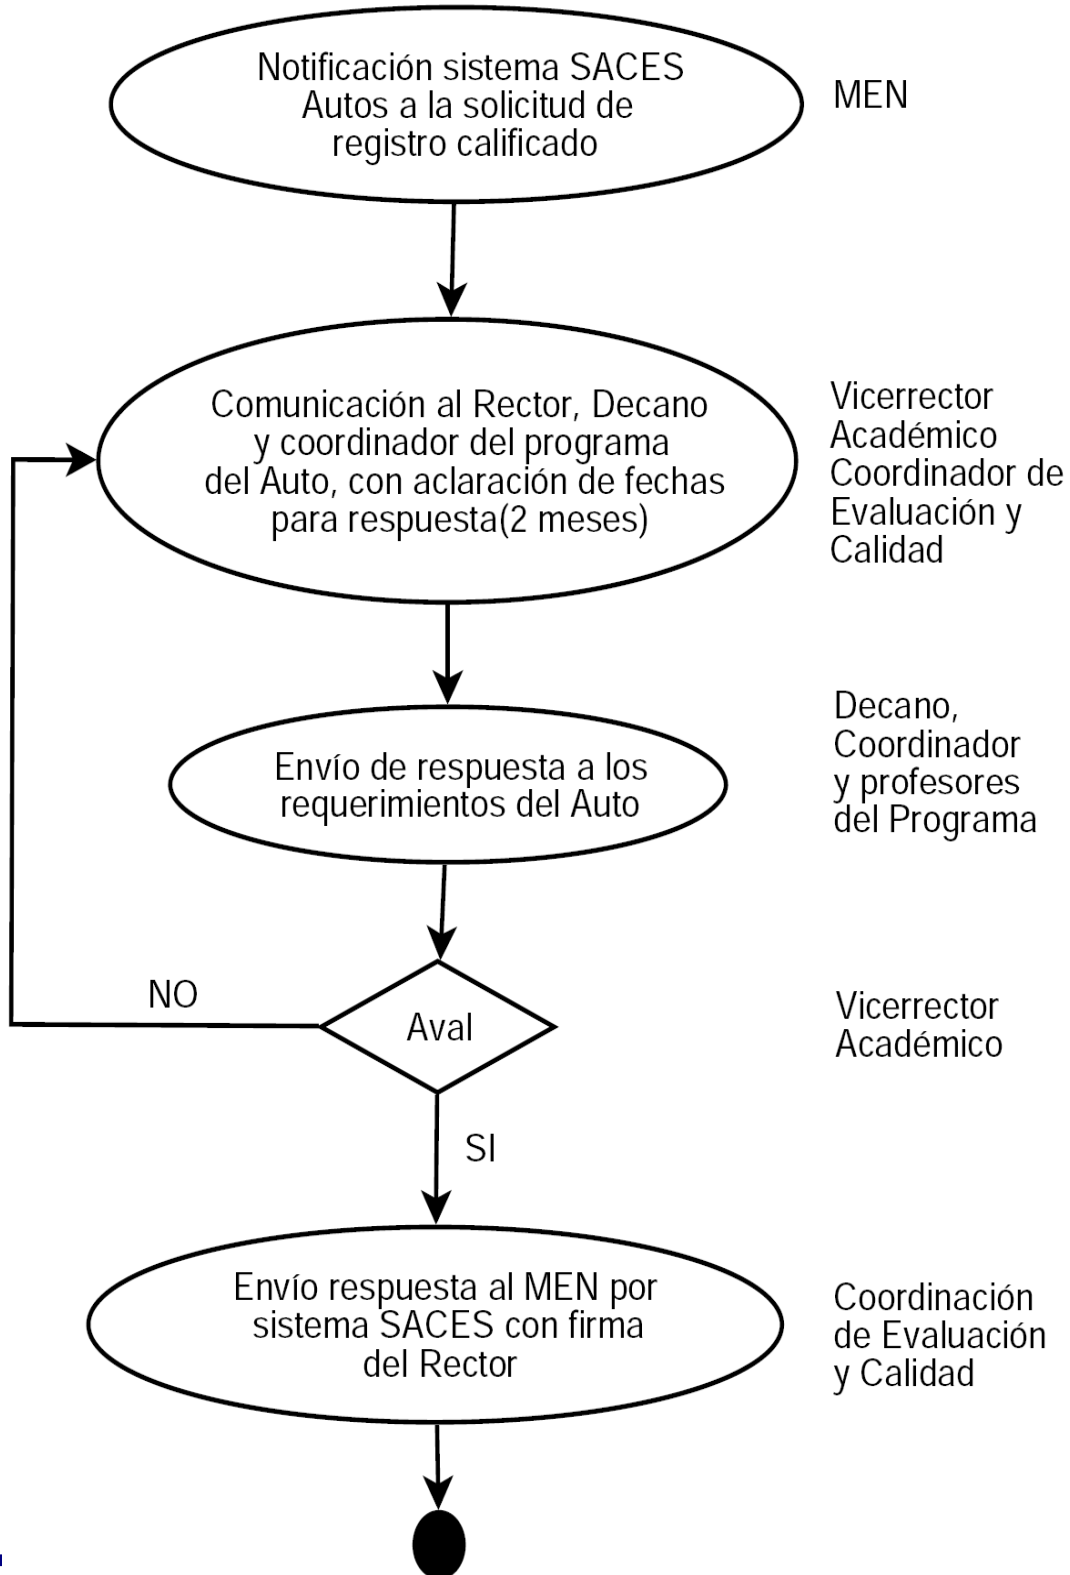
Notificación sistema SACES Autos a la solicitud de registro calificado

MEN

Comunicación al Rector, Decano y coordinador del programa del Auto, con aclaración de fechas para respuesta(2 meses)

Vicerrector Académico Coordinador de Evaluación y Calidad

Envío de respuesta a los requerimientos del Auto

Decano, Coordinador y profesores del Programa

NO

Aval

Vicerrector Académico

SI

Envío respuesta al MEN por sistema SACES con firma del Rector

Coordinación de Evaluación y Calidad